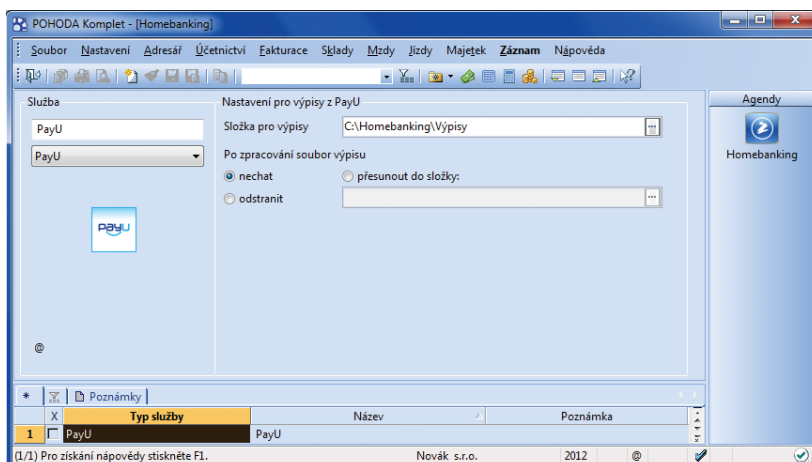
POHODA Komplet - [Homebanking]

Soubor Nastavení Adresář Účetnictví Fakturace Sklady Mzdy Jízdy Majetek Záznam Nápověda

Služba

PayU

PayU

payU

@

Nastavení pro výpisy z PayU

Složka pro výpisy C:\Homebanking\Výpisy

Po zpracování soubor výpisu

nechat

přesunout do složky:

odstranit

Agendy

Homebanking

* Poznámky

| | X | Typ služby | Název | Poznámka |
|---|---|---|---|---|
| 1 | | PayU | PayU | |

(1/1) Pro získání nápovědy stiskněte F1. Novák s.r.o. 2012 @